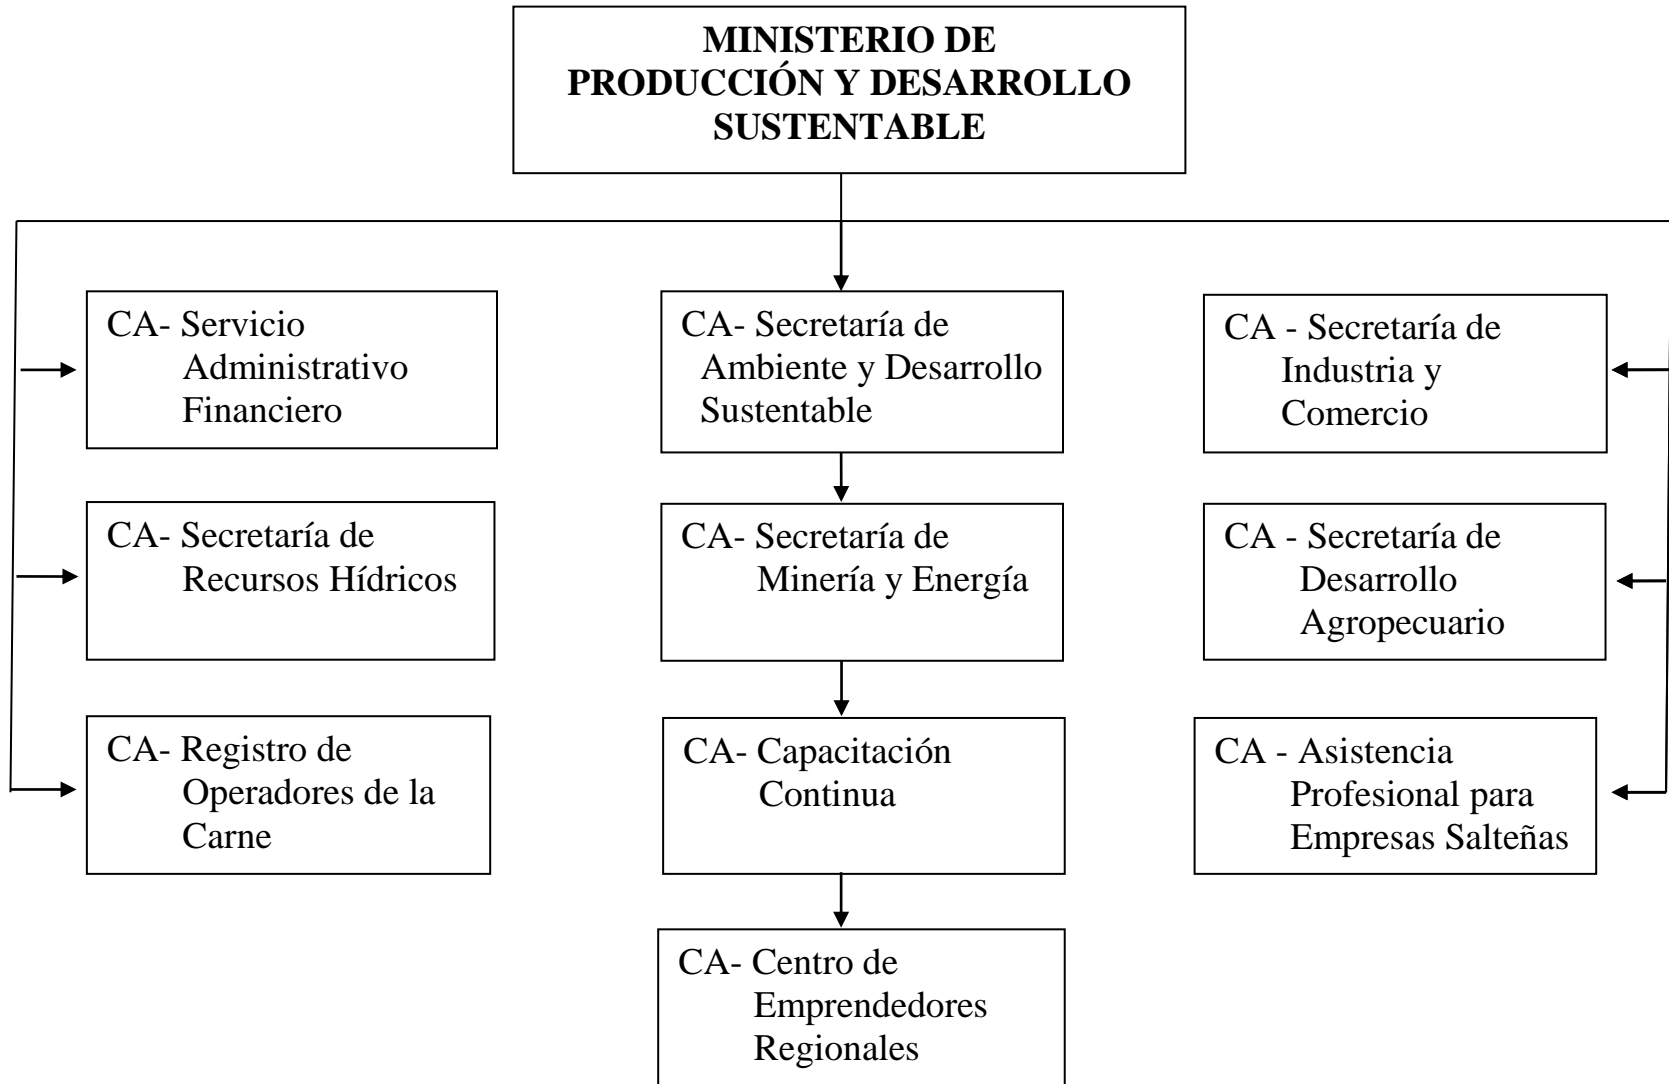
MINISTERIO DE PRODUCCIÓN Y DESARROLLO SUSTENTABLE

CA- Servicio Administrativo Financiero

CA- Secretaría de Recursos Hídricos

CA- Registro de Operadores de la Carne

CA- Secretaría de Ambiente y Desarrollo Sustentable

CA- Secretaría de Minería y Energía

CA- Capacitación Continua

CA- Centro de Emprendedores Regionales

CA - Secretaría de Industria y Comercio

CA - Secretaría de Desarrollo Agropecuario

CA - Asistencia Profesional para Empresas Salteñas